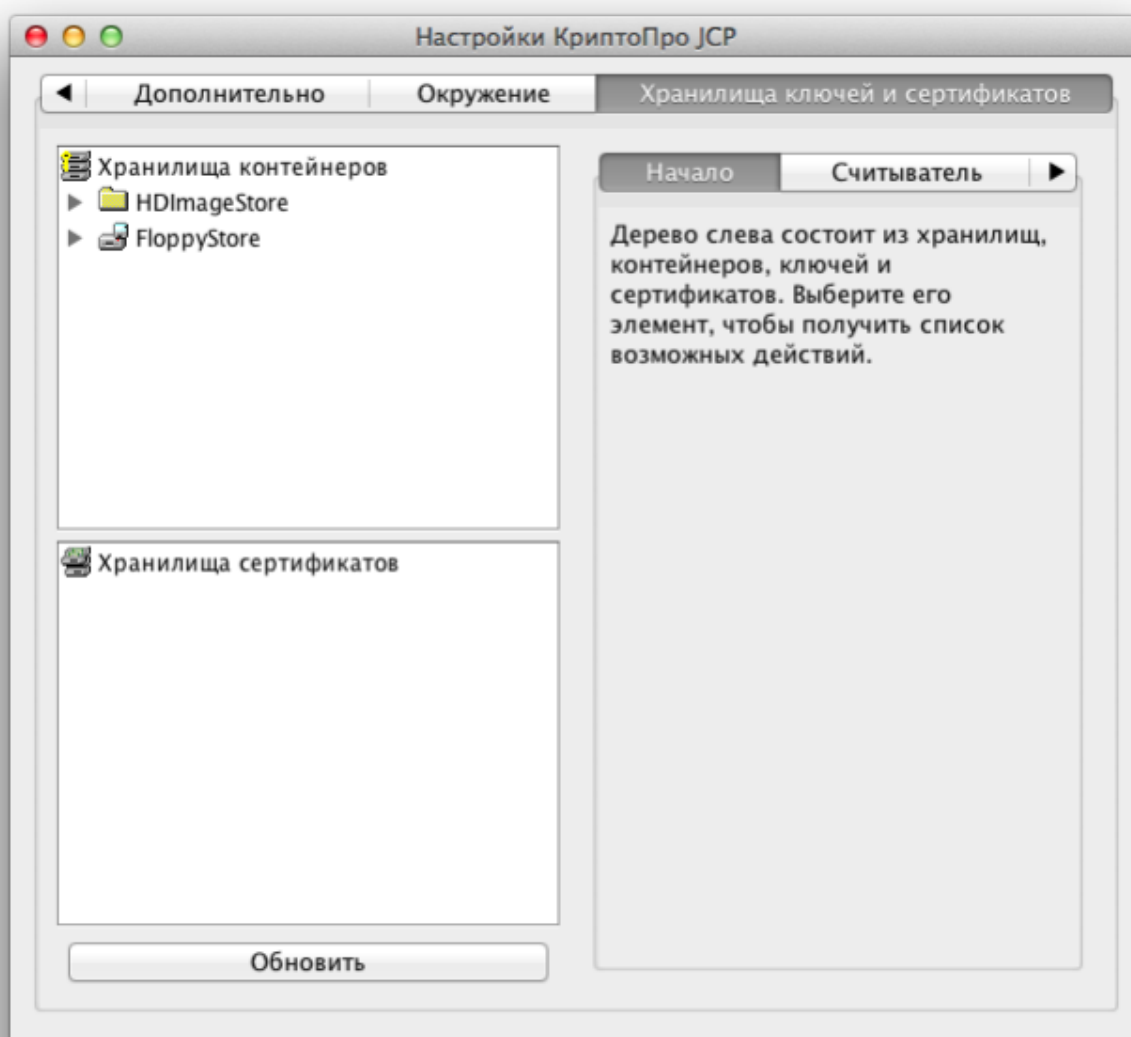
Настройки КриптоПро JCP

◄ Дополнительно | Окружение | Хранилища ключей и сертификатов

Хранилища контейнеров
HDImageStore
FloppyStore

Хранилища сертификатов

Обновить

Начало | Считыватель ►

Дерево слева состоит из хранилищ, контейнеров, ключей и сертификатов. Выберите его элемент, чтобы получить список возможных действий.